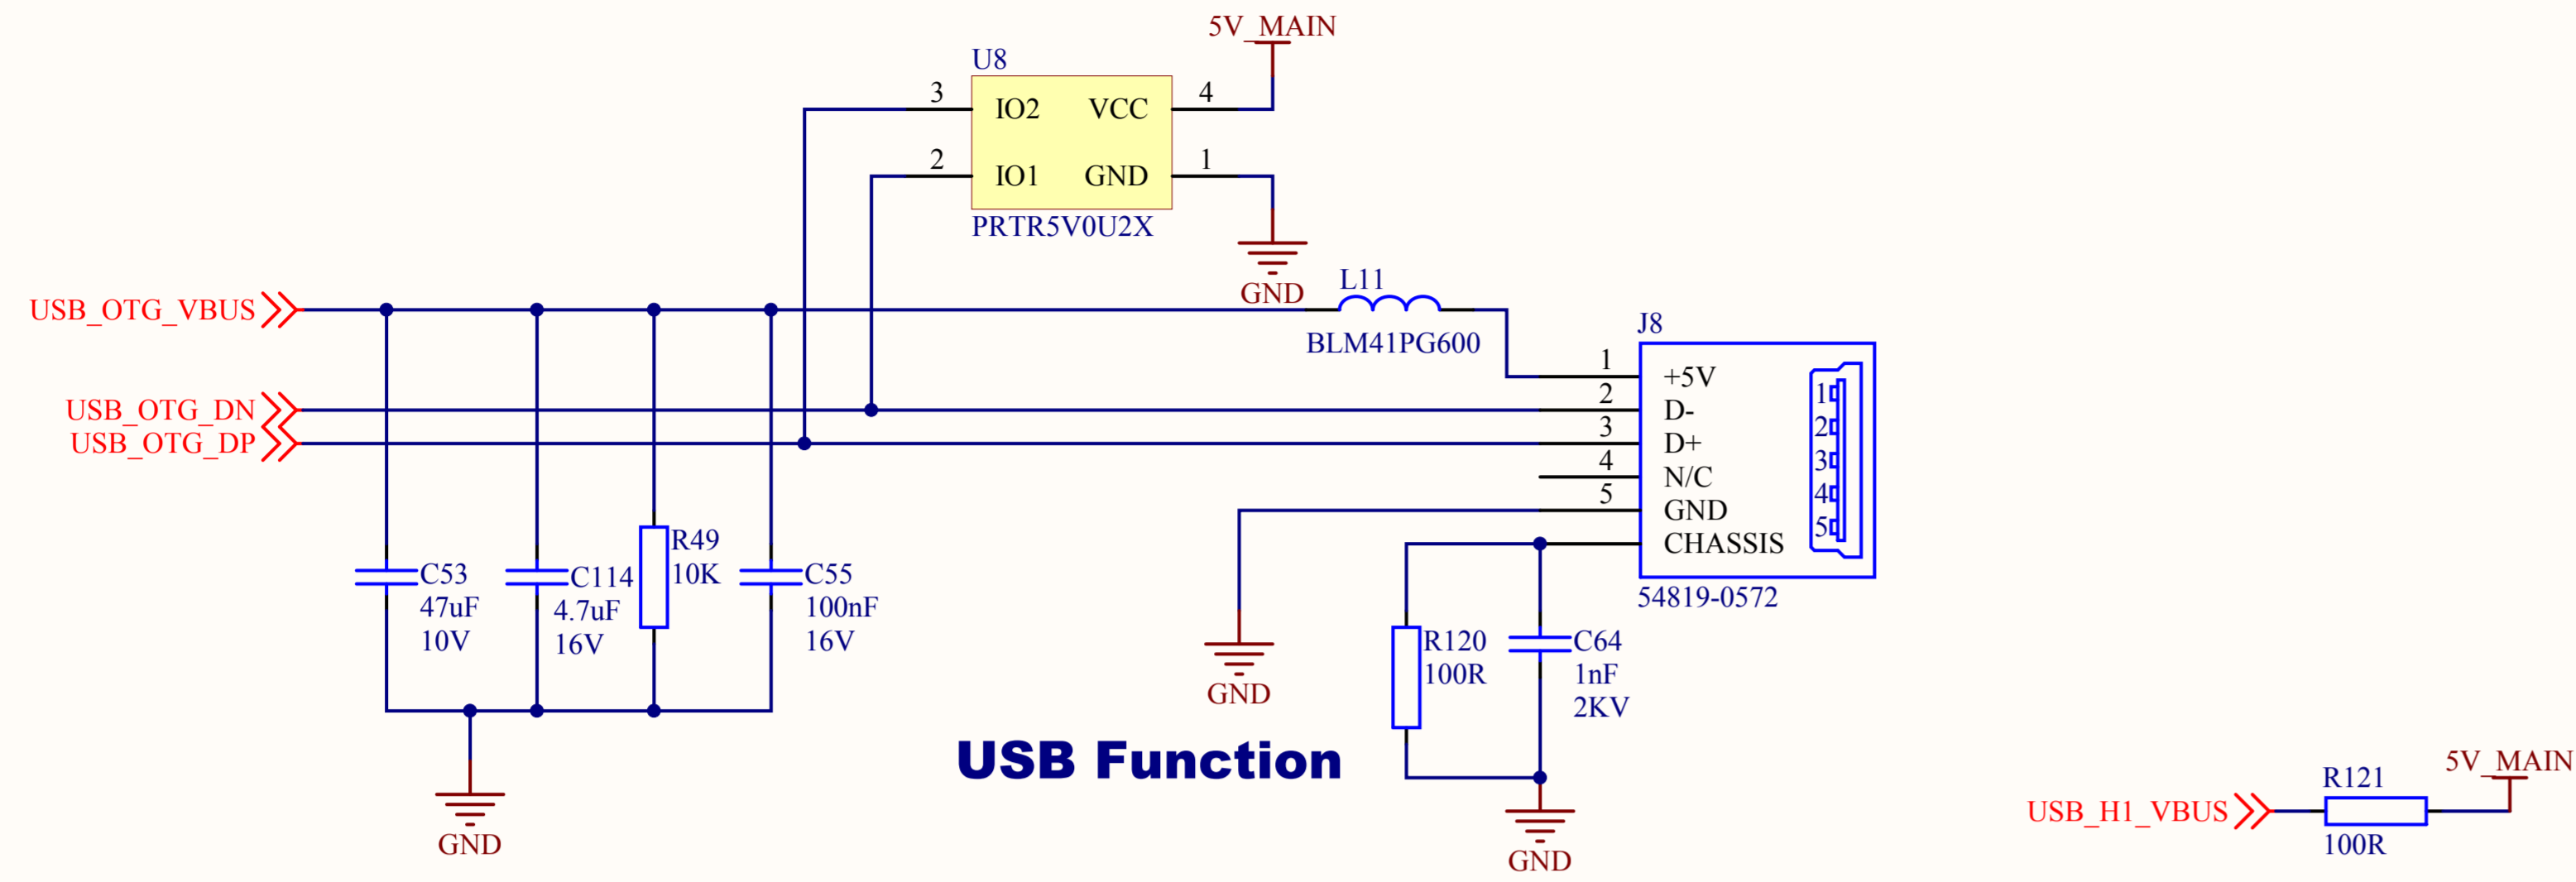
5V_MAIN
U8
3 IO2 VCC 4
2 IO1 GND 1
PRTR5V0U2X
GND
L11
BLM41PG600
USB_OTG_VBUS
USB_OTG_DN
USB_OTG_DP
J8
1 +5V
2 D-
3 D+
4 N/C
5 GND
CHASSIS
1
2
3
4
5
54819-0572
C53 47uF 10V
C114 4.7uF 16V
R49 10K
C55 100nF 16V
GND
GND
R120 100R
C64 1nF 2KV
GND
USB Function
USB_H1_VBUS
R121 100R
5V_MAIN